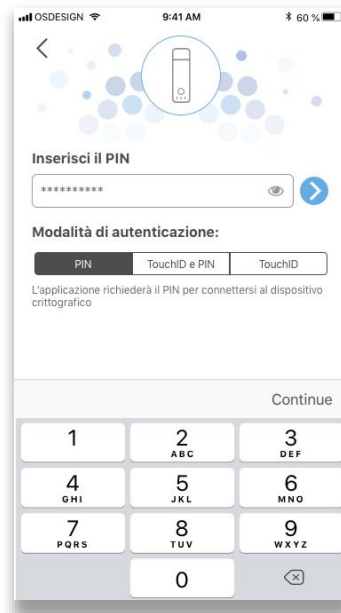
OSDESIGN 9:41 AM 60 %

<

Inserisci il PIN

**********

Modalità di autenticazione:

PIN | TouchID e PIN | TouchID

L'applicazione richiederà il PIN per connettersi al dispositivo crittografico

Continue

1
2 ABC
3 DEF
4 GHI
5 JKL
6 MNO
7 PQRS
8 TUV
9 WXYZ
0